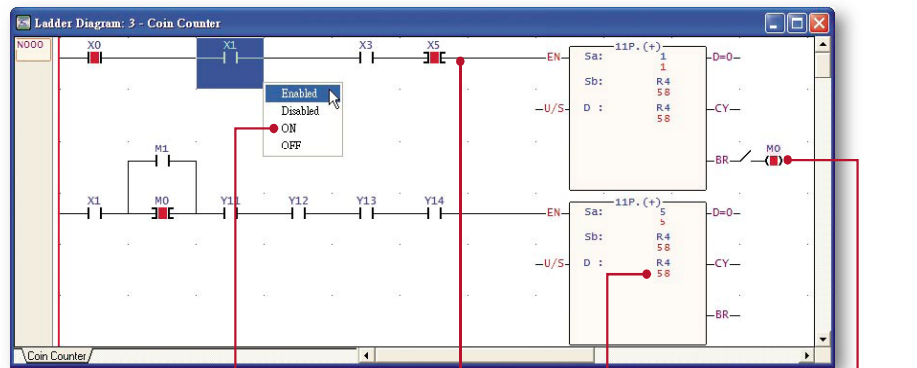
Ladder Diagram: 3 - Coin Counter

N000

X0 X1 X3 X5

Enabled
Disabled
ON
OFF

M1

X1 M0 Y11 Y12 Y13 Y14

EN- Sa: 1 1 -D=0-
Sb: R4 58
-U/S- D : R4 58 -CY-
-BR- M0

11P.(+)

EN- Sa: 5 5 -D=0-
Sb: R4 58
-U/S- D : R4 58 -CY-
-BR-

11P.(+)

Coin Counter